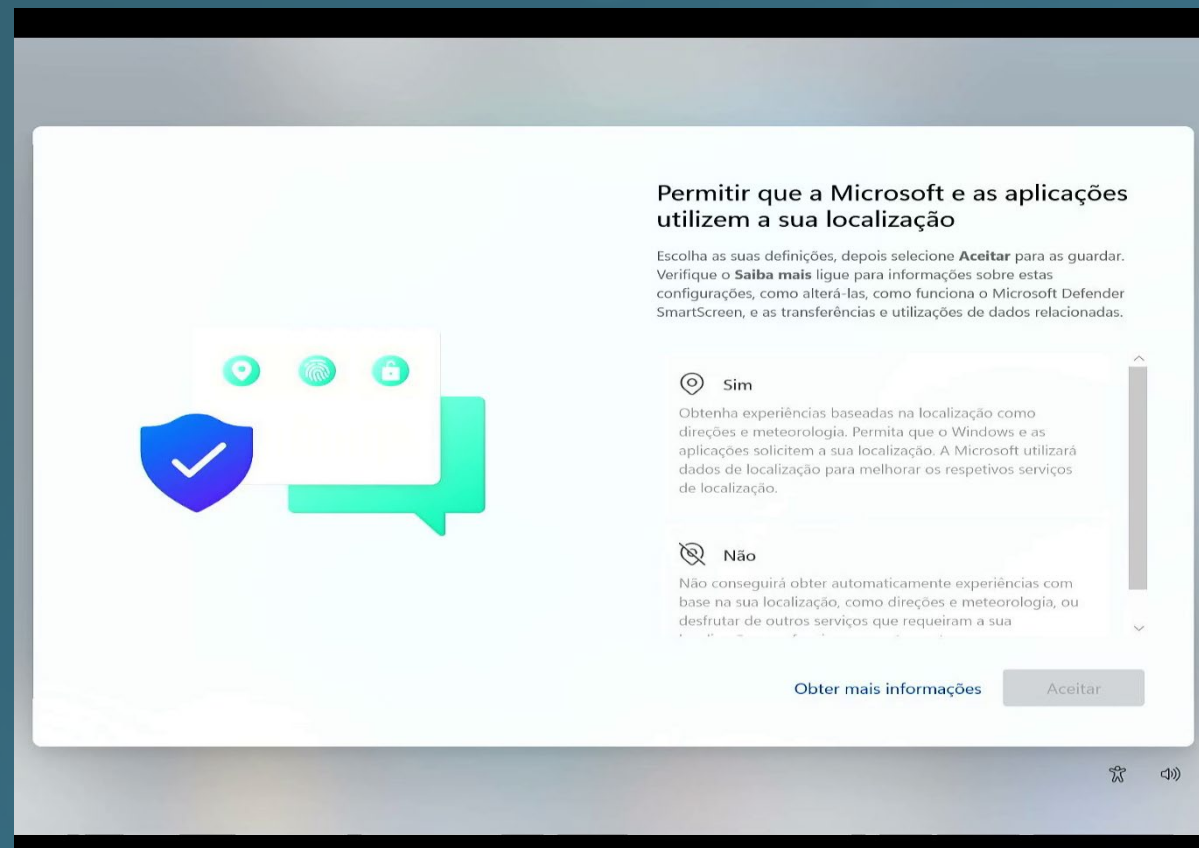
Permitir que a Microsoft e as aplicações utilizem a sua localização

Escolha as suas definições, depois selecione **Aceitar** para as guardar. Verifique o **Saiba mais** ligue para informações sobre estas configurações, como alterá-las, como funciona o Microsoft Defender SmartScreen, e as transferências e utilizações de dados relacionadas.

Sim

Obtenha experiências baseadas na localização como direções e meteorologia. Permita que o Windows e as aplicações solicitem a sua localização. A Microsoft utilizará dados de localização para melhorar os respetivos serviços de localização.

Não

Não conseguirá obter automaticamente experiências com base na sua localização, como direções e meteorologia, ou desfrutar de outros serviços que requeiram a sua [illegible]

Obter mais informações

Aceitar